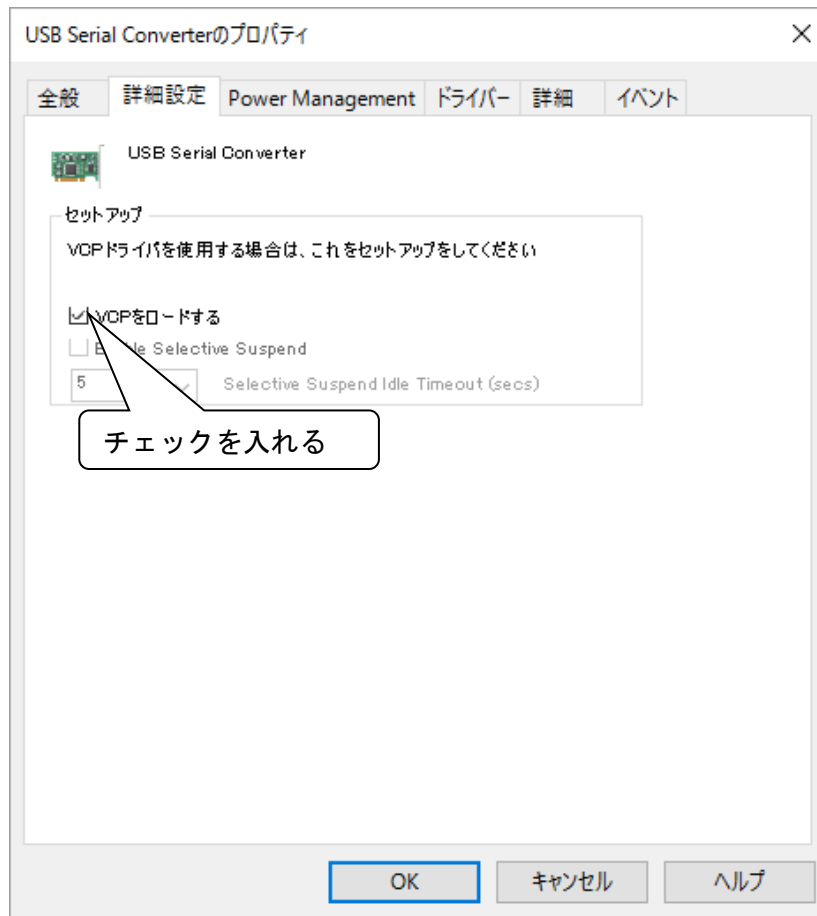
USB Serial Converterのプロパティ

×

全般 詳細設定 Power Management ドライバー 詳細 イベント

USB Serial Converter

セットアップ

VCPドライバを使用する場合は、これをセットアップをしてください

VCPをロードする

E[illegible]le Selective Suspend

5

Selective Suspend Idle Timeout (secs)

チェックを入れる

OK キャンセル ヘルプ